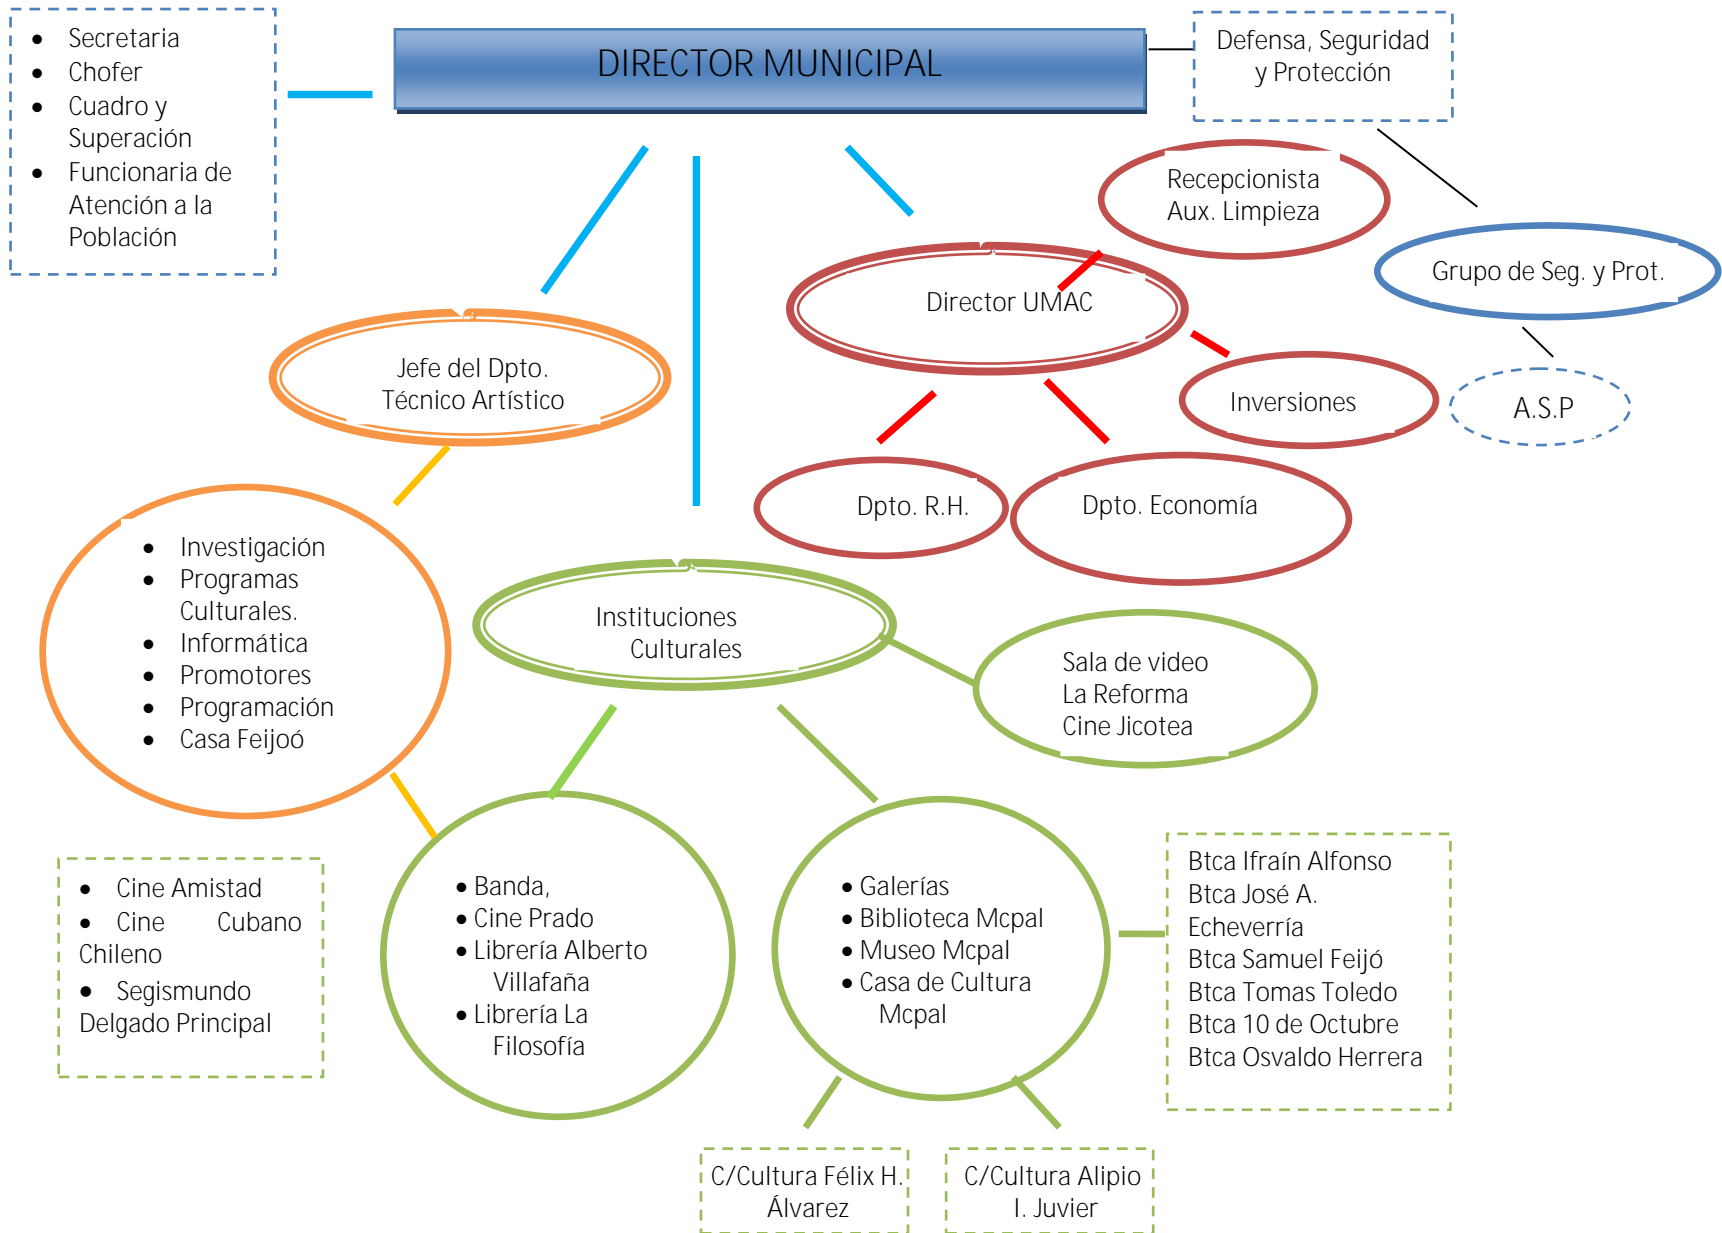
- Secretaria
- Chofer
- Cuadro y Superación
- Funcionaria de Atención a la Población

DIRECTOR MUNICIPAL

Defensa, Seguridad y Protección

Recepcionista
Aux. Limpieza

Grupo de Seg. y Prot.

Director UMAC

Inversiones

A.S.P

Jefe del Dpto. Técnico Artístico

Dpto. R.H.

Dpto. Economía

- Investigación
- Programas Culturales.
- Informática
- Promotores
- Programación
- Casa Feijoó

Instituciones Culturales

Sala de video
La Reforma
Cine Jicotea

- Cine Amistad
- Cine Cubano Chileno
- Segismundo Delgado Principal

- Banda,
- Cine Prado
- Librería Alberto Villafaña
- Librería La Filosofía

- Galerías
- Biblioteca Mcpal
- Museo Mcpal
- Casa de Cultura Mcpal

Btca Ifraín Alfonso
Btca José A. Echeverría
Btca Samuel Feijó
Btca Tomas Toledo
Btca 10 de Octubre
Btca Osvaldo Herrera

C/Cultura Félix H. Álvarez

C/Cultura Alipio I. Juvier